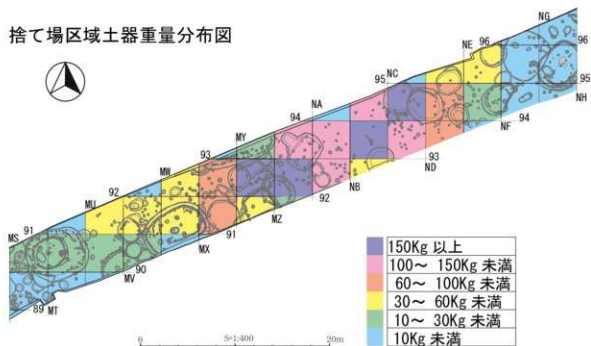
捨て場区域土器重量分布図

NG
NE 96
96
95 NC
95
NH
NF 94
NA
94
MY
93
ND
93
NB
92
MW
93
MU
92
MZ
91
MS 91
MX
90
MV
89 MT

150Kg 以上
100～ 150Kg 未満
60～ 100Kg 未満
30～ 60Kg 未満
10～ 30Kg 未満
10Kg 未満

0
S=1:400
20m